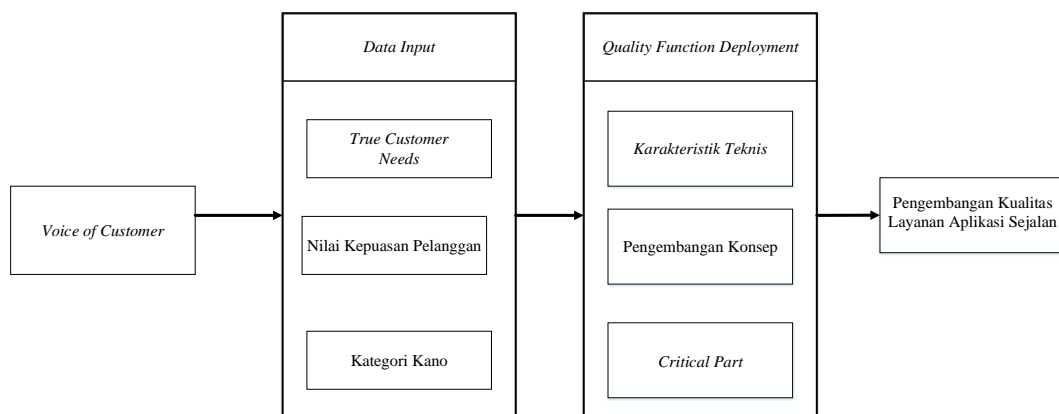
Voice of Customer

Data Input

True Customer Needs

Nilai Kepuasan Pelanggan

Kategori Kano

Quality Function Deployment

Karakteristik Teknis

Pengembangan Konsep

Critical Part

Pengembangan Kualitas Layanan Aplikasi Sejalan